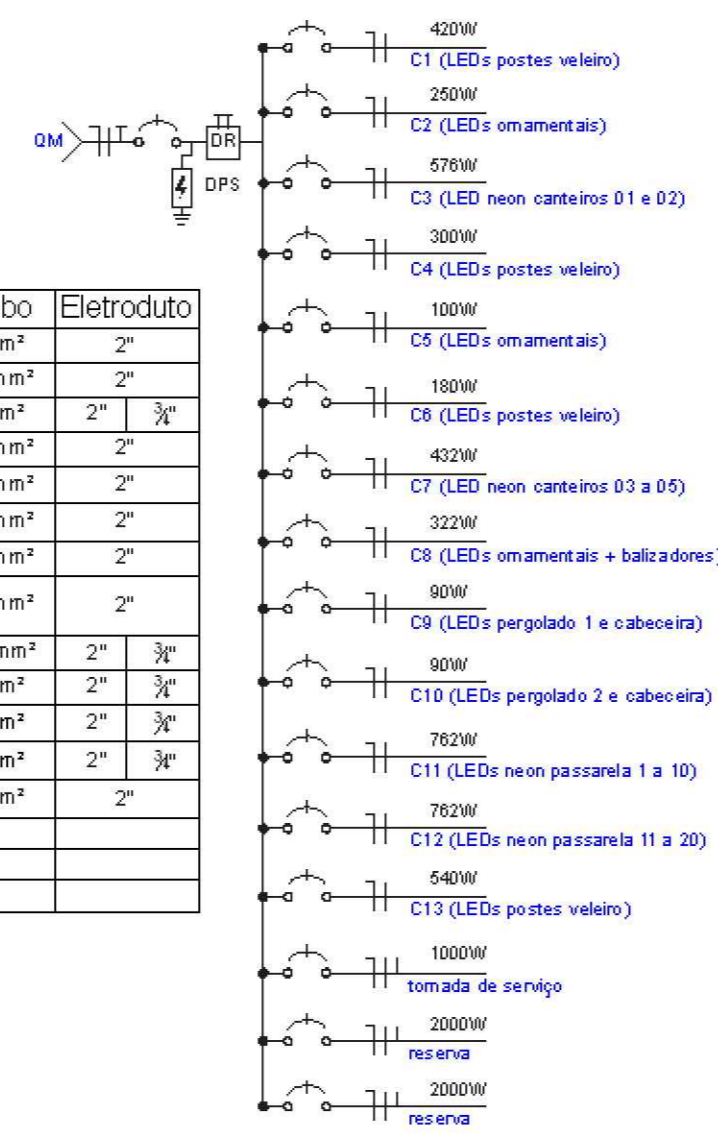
QM

DR

DPS

| bo | Eletroduto | |
|---|---|---|
| mm² | 2" | |
| mm² | 2" | |
| mm² | 2" | ¾" |
| mm² | 2" | |
| mm² | 2" | |
| mm² | 2" | |
| mm² | 2" | |
| mm² | 2" | |
| mm² | 2" | ¾" |
| mm² | 2" | ¾" |
| mm² | 2" | ¾" |
| mm² | 2" | ¾" |
| mm² | 2" | |
| | | |
| | | |
| | | |

420W
C1 (LEDs postes veleiro)

250W
C2 (LEDs ornamentais)

576W
C3 (LED neon canteiros 01 e 02)

300W
C4 (LEDs postes veleiro)

100W
C5 (LEDs ornamentais)

180W
C6 (LEDs postes veleiro)

432W
C7 (LED neon canteiros 03 a 05)

322W
C8 (LEDs ornamentais + balizadores)

90W
C9 (LEDs pergolado 1 e cabeceira)

90W
C10 (LEDs pergolado 2 e cabeceira)

762W
C11 (LEDs neon passarela 1 a 10)

762W
C12 (LEDs neon passarela 11 a 20)

540W
C13 (LEDs postes veleiro)

1000W
tomada de serviço

2000W
reserva

2000W
reserva